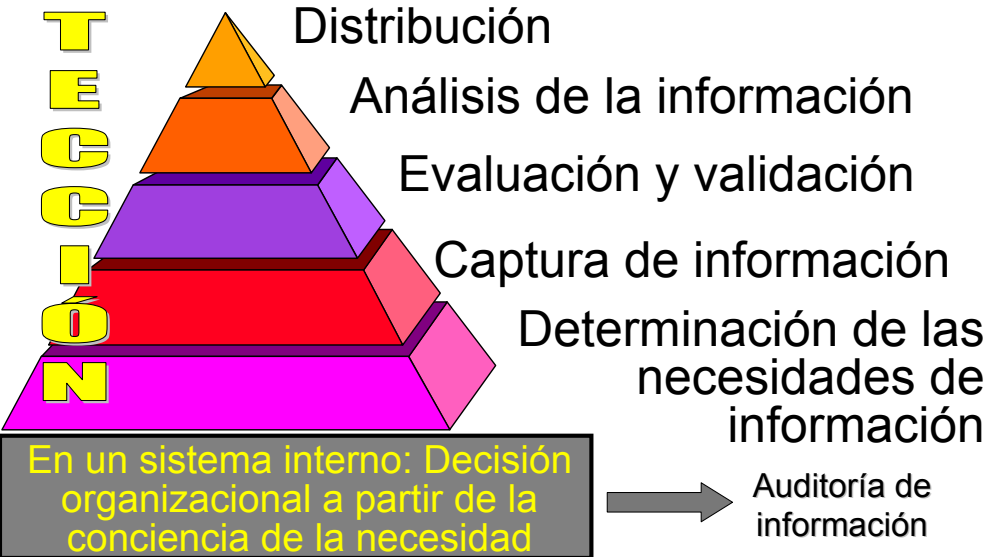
T
E
C
C
I
Ó
N

Distribución

Análisis de la información

Evaluación y validación

Captura de información

Determinación de las necesidades de información

En un sistema interno: Decisión organizacional a partir de la conciencia de la necesidad

Auditoría de información